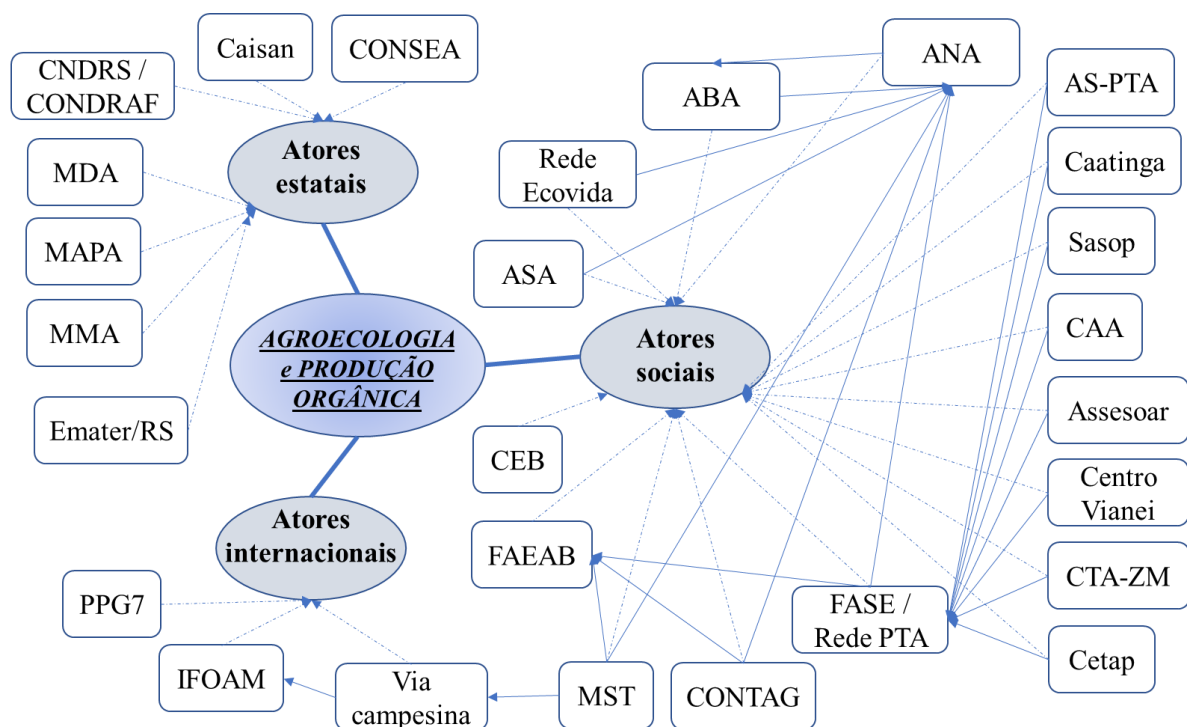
Caisan

CONSEA

CNDRS / CONDRAF

MDA

MAPA

MMA

Emater/RS

Atores estatais

AGROECOLOGIA e PRODUÇÃO ORGÂNICA

Atores internacionais

PPG7

IFOAM

Via campesina

ANA

ABA

Rede Ecovida

ASA

Atores sociais

CEB

FAEAB

MST

CONTAG

FASE / Rede PTA

AS-PTA

Caatinga

Sasop

CAA

Assesoar

Centro Vianei

CTA-ZM

Cetap